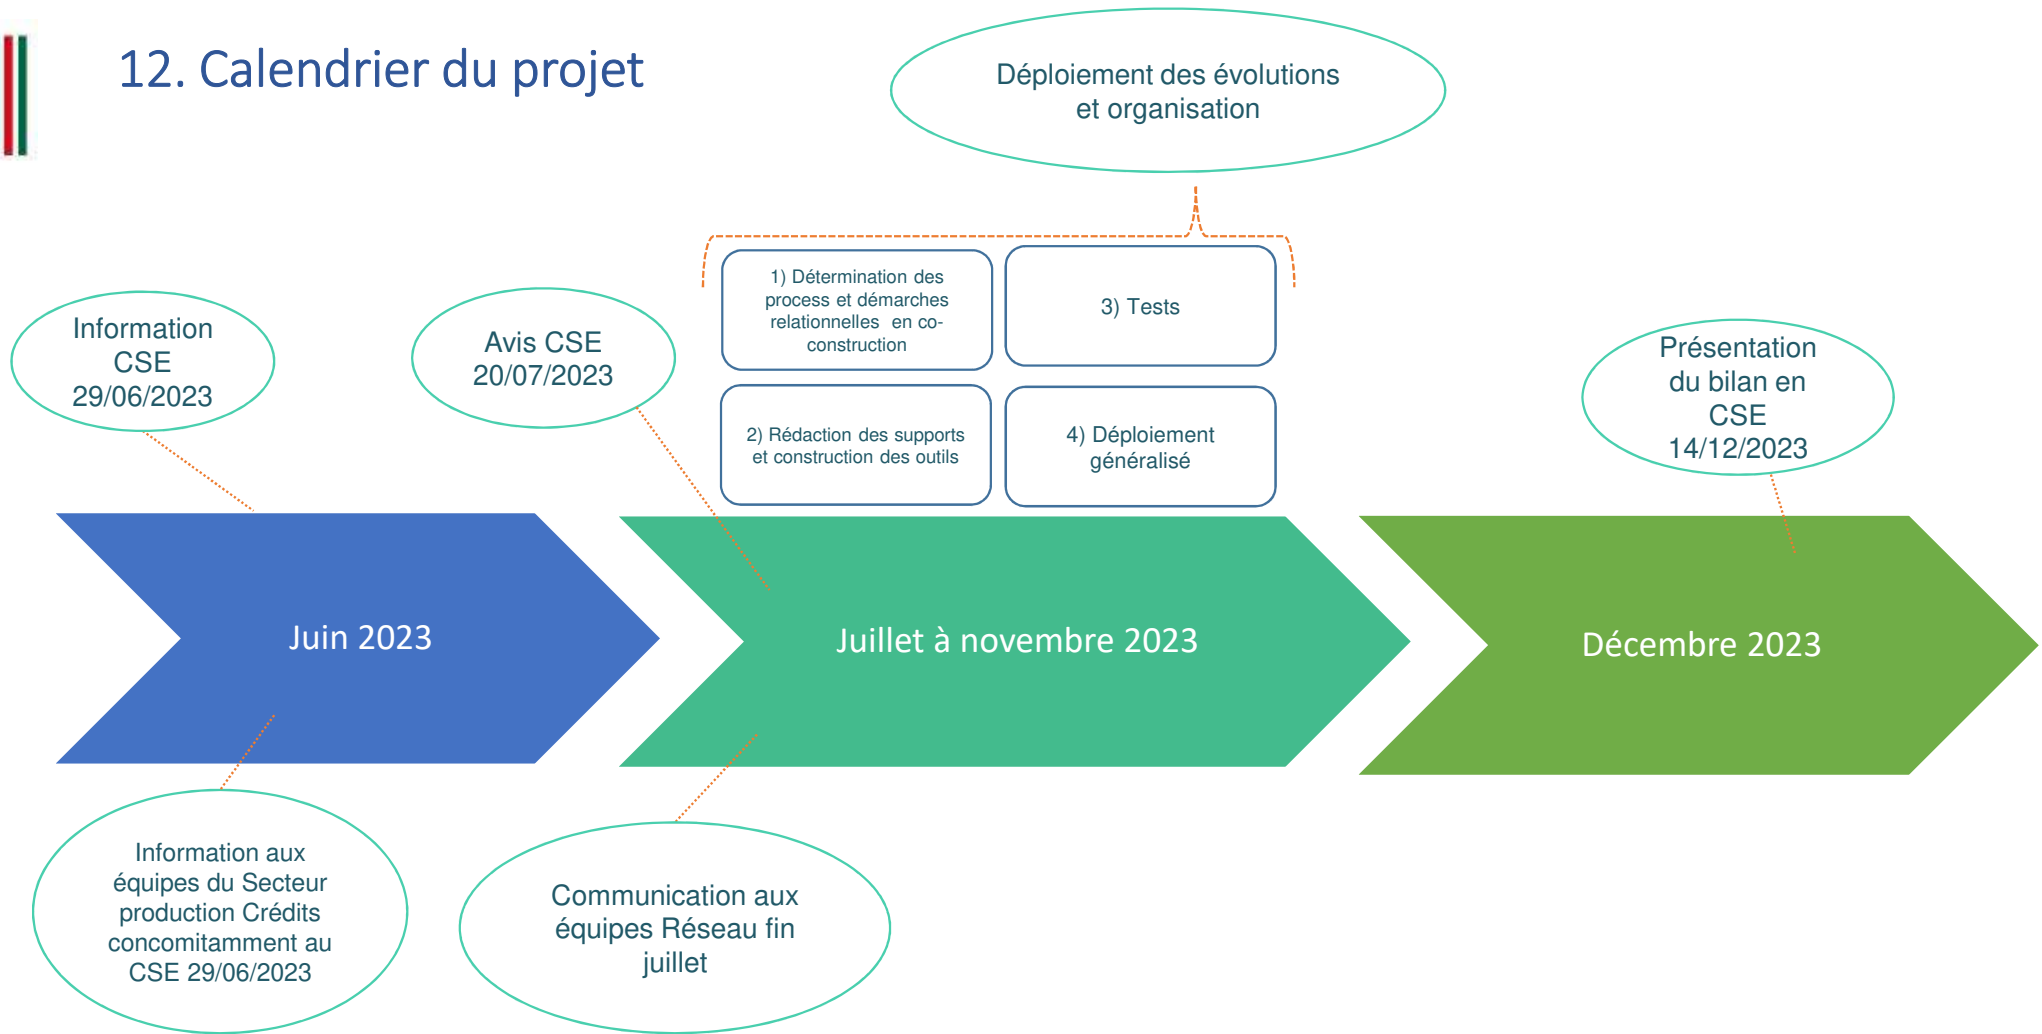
12. Calendrier du projet

Déploiement des évolutions et organisation

Information CSE 29/06/2023

Avis CSE 20/07/2023

1) Détermination des process et démarches relationnelles en co-construction

3) Tests

2) Rédaction des supports et construction des outils

4) Déploiement généralisé

Présentation du bilan en CSE 14/12/2023

Juin 2023

Juillet à novembre 2023

Décembre 2023

Information aux équipes du Secteur production Crédits concomitamment au CSE 29/06/2023

Communication aux équipes Réseau fin juillet